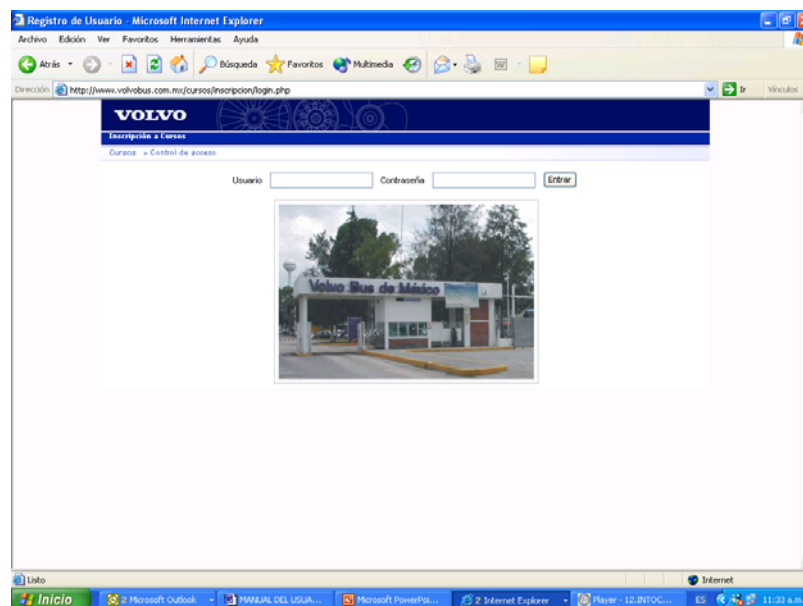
Registro de Usuario - Microsoft Internet Explorer

Archivo Edición Ver Favoritos Herramientas Ayuda

Atrás Búsqueda Favoritos Multimedia

Dirección http://www.volvobus.com.mx/cursos/inscripcion/login.php Ir Vínculos

VOLVO

Inscripción a Cursos

Cursos » Control de acceso

Usuario Contraseña Entrar

Volvo Bus de México

Listo Internet

Inicio 2 Microsoft Outlook MANUAL DEL USUA... Microsoft PowerPoi... 2 Internet Explorer Player - 12.INTOC... ES 11:33 a.m.